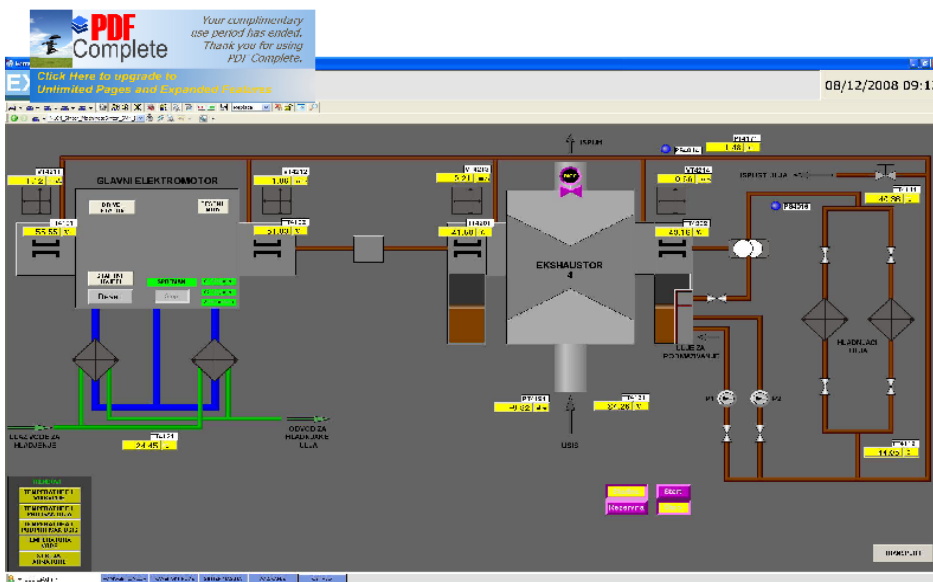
PDF Complete
Your complimentary use period has ended. Thank you for using PDF Complete.
Click Here to upgrade to Unlimited Pages and Expanded Features

08/12/2008 09:1

ISPUH
PS4213
PT4217
1.48
VT4211
1.2
GLAVNI ELEKTROMOTOR
VT4212
1.06
VT4213
5.21
VT4214
0.56
ISPUST ULJA
TT4218
40.98
PS4508
55.55
51.03
21.60
49.16
EKSHAUSTOR 4
STALNI RAD
SPOJEN
P1
P2
ULJE ZA PODMAZIVANJE
HLADNJACI ULJA
PT4151
-0.82
TT4121
20.26
USIS
DOVOD VODE ZA HLADJENJE
ODVOD ZA HLADJENJE ULJA
TT4121
24.45
11.05
Start
Rezerva
IZBOR
TEMPERATURE I VIBRACIJE
TEMPERATURE I PRITISAK ULJA
LIMITI
SHEMA
BRISANJE